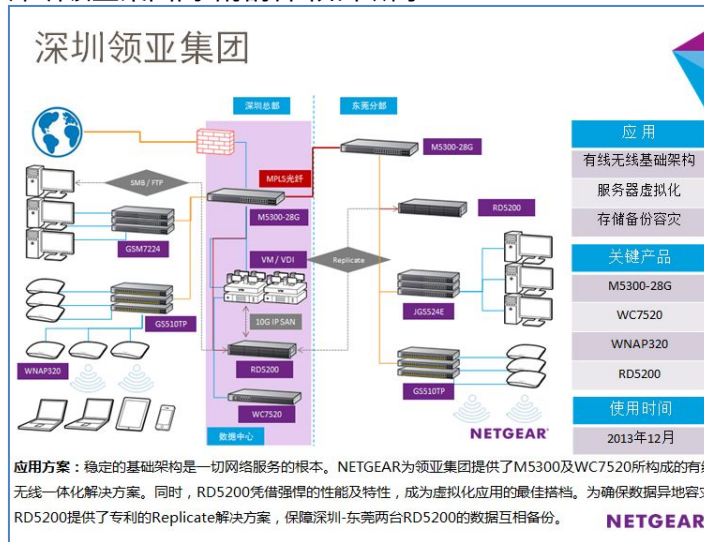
深圳领亚集团

深圳总部

东莞分部

SMB / FTP

MPLS光纤

M5300-28G

M5300-28G

GSM7224

RD5200

VM / VDI

Replicate

GS510TP

10G IP SAN

JGS524E

RD5200

WNAP320

GS510TP

WC7520

数据中心

NETGEAR

| 应用 |
|---|
| 有线无线基础架构 |
| 服务器虚拟化 |
| 存储备份容灾 |
| 关键产品 |
| M5300-28G |
| WC7520 |
| WNAP320 |
| RD5200 |
| 使用时间 |
| 2013年12月 |

应用方案：稳定的基础架构是一切网络服务的根本。NETGEAR为领亚集团提供了M5300及WC7520所构成的有线无线一体化解决方案。同时，RD5200凭借强悍的性能及特性，成为虚拟化应用的最佳搭档。为确保数据异地容灾，RD5200提供了专利的Replicate解决方案，保障深圳-东莞两台RD5200的数据互相备份。

NETGEAR